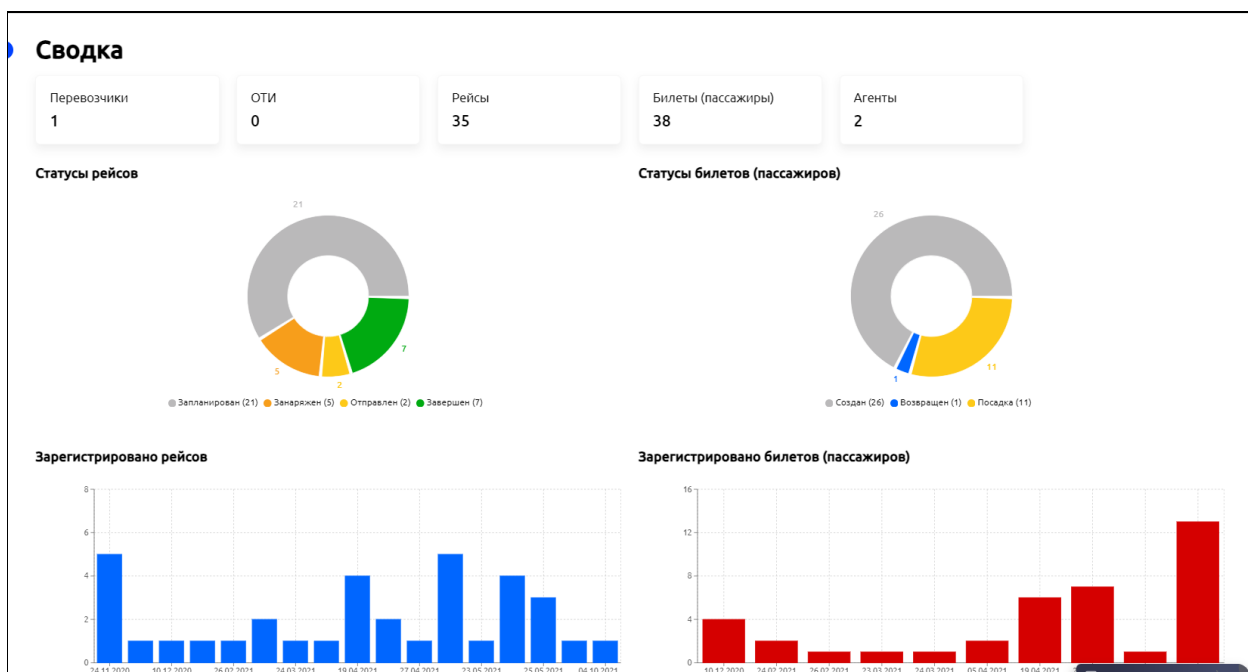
Сводка

Перевозчики
1

ОТИ
0

Рейсы
35

Билеты (пассажиры)
38

Агенты
2

Статусы рейсов

21
5
2
7

Запланирован (21) Занаряжен (5) Отправлен (2) Завершен (7)

Статусы билетов (пассажиров)

26
1
11

Создан (26) Возвращен (1) Посадка (11)

Зарегистрировано рейсов

8
6
4
2
0

24.11.2020 10.12.2020 26.02.2021 24.03.2021 19.04.2021 27.04.2021 23.05.2021 25.05.2021 04.10.2021

Зарегистрировано билетов (пассажиров)

16
12
8
4
0

10.12.2020 24.02.2021 26.02.2021 23.03.2021 24.03.2021 05.04.2021 19.04.2021